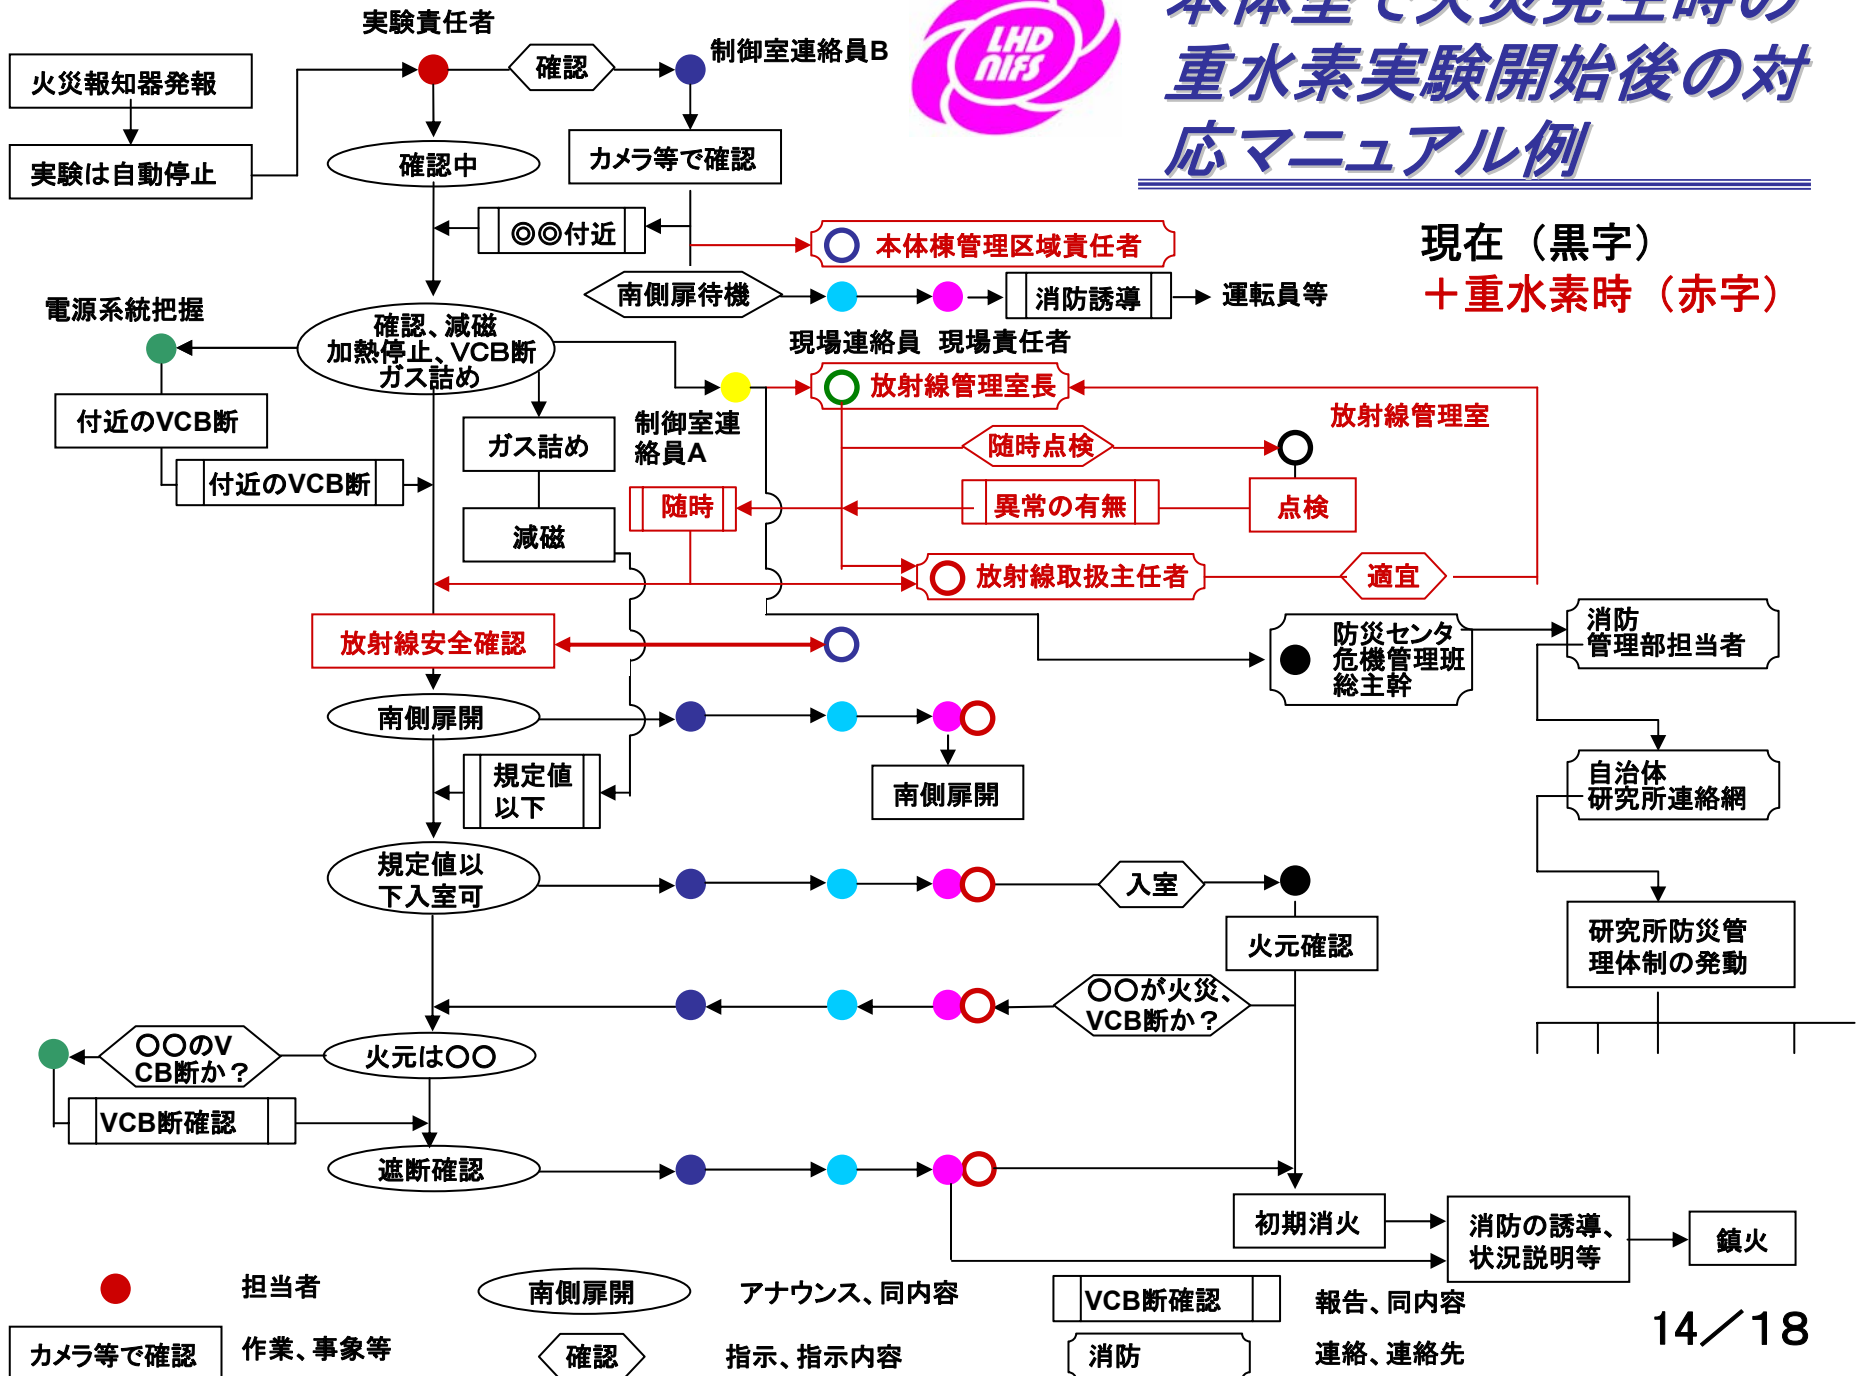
本体室で火災発生時の
重水素実験開始後の対応マニュアル例

LHD NIFS

現在（黒字）
＋重水素時（赤字）

火災報知器発報
実験は自動停止
実験責任者
確認
制御室連絡員B
確認中
カメラ等で確認
◎◎付近
本体棟管理区域責任者
南側扉待機
消防誘導
運転員等
現場連絡員　現場責任者
電源系統把握
確認、減磁
加熱停止、VCB断
ガス詰め
付近のVCB断
付近のVCB断
ガス詰め
減磁
制御室連絡員A
放射線管理室長
放射線管理室
随時点検
随時
異常の有無
点検
放射線取扱主任者
適宜
放射線安全確認
防災センタ
危機管理班
総主幹
消防
管理部担当者
南側扉開
規定値以下
南側扉開
自治体
研究所連絡網
規定値以下入室可
入室
火元確認
研究所防災管理体制の発動
○○が火災、VCB断か？
○○のVCB断か？
火元は○○
VCB断確認
遮断確認
初期消火
消防の誘導、状況説明等
鎮火

担当者
南側扉開
アナウンス、同内容
VCB断確認
報告、同内容
カメラ等で確認
作業、事象等
確認
指示、指示内容
消防
連絡、連絡先
14／18